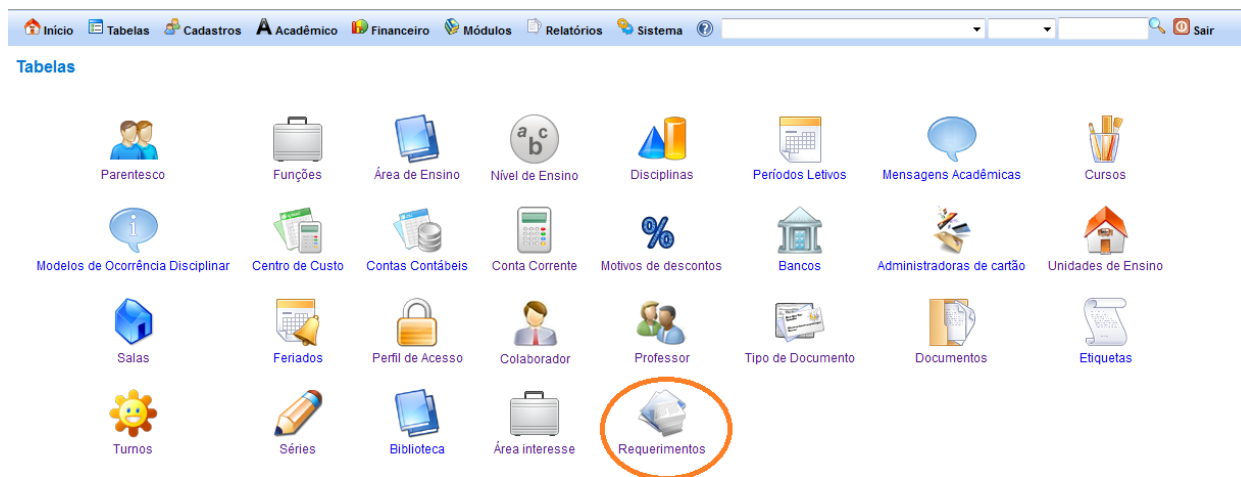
Início Tabelas Cadastros Acadêmico Financeiro Módulos Relatórios Sistema Sair

Tabelas

Parentesco
Funções
Área de Ensino
Nível de Ensino
Disciplinas
Períodos Letivos
Mensagens Acadêmicas
Cursos

Modelos de Ocorrência Disciplinar
Centro de Custo
Contas Contábeis
Conta Corrente
Motivos de descontos
Bancos
Administradoras de cartão
Unidades de Ensino

Salas
Feriados
Perfil de Acesso
Colaborador
Professor
Tipo de Documento
Documentos
Etiquetas

Turnos
Séries
Biblioteca
Área interesse
Requerimentos